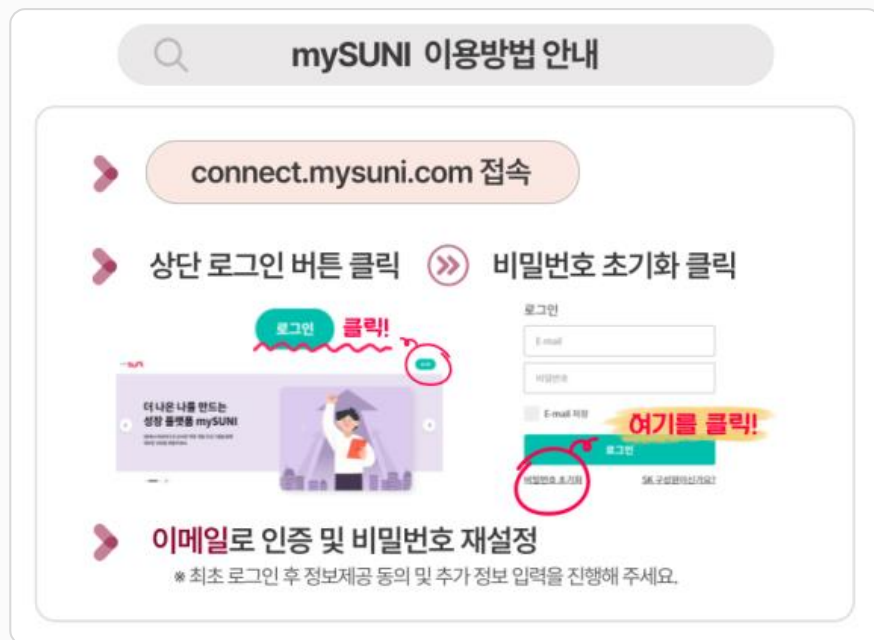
mySUNI 이용방법 안내

connect.mysuni.com 접속

상단 로그인 버튼 클릭 비밀번호 초기화 클릭

로그인 클릭!

mySUNI

더 나은 나를 만드는 성장 플랫폼 mySUNI

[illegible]

로그인

E-mail

비밀번호

E-mail 저장

여기를 클릭!

로그인

비밀번호 초기화

SK 구성원이신가요?

이메일로 인증 및 비밀번호 재설정

※ 최초 로그인 후 정보제공 동의 및 추가 정보 입력을 진행해 주세요.